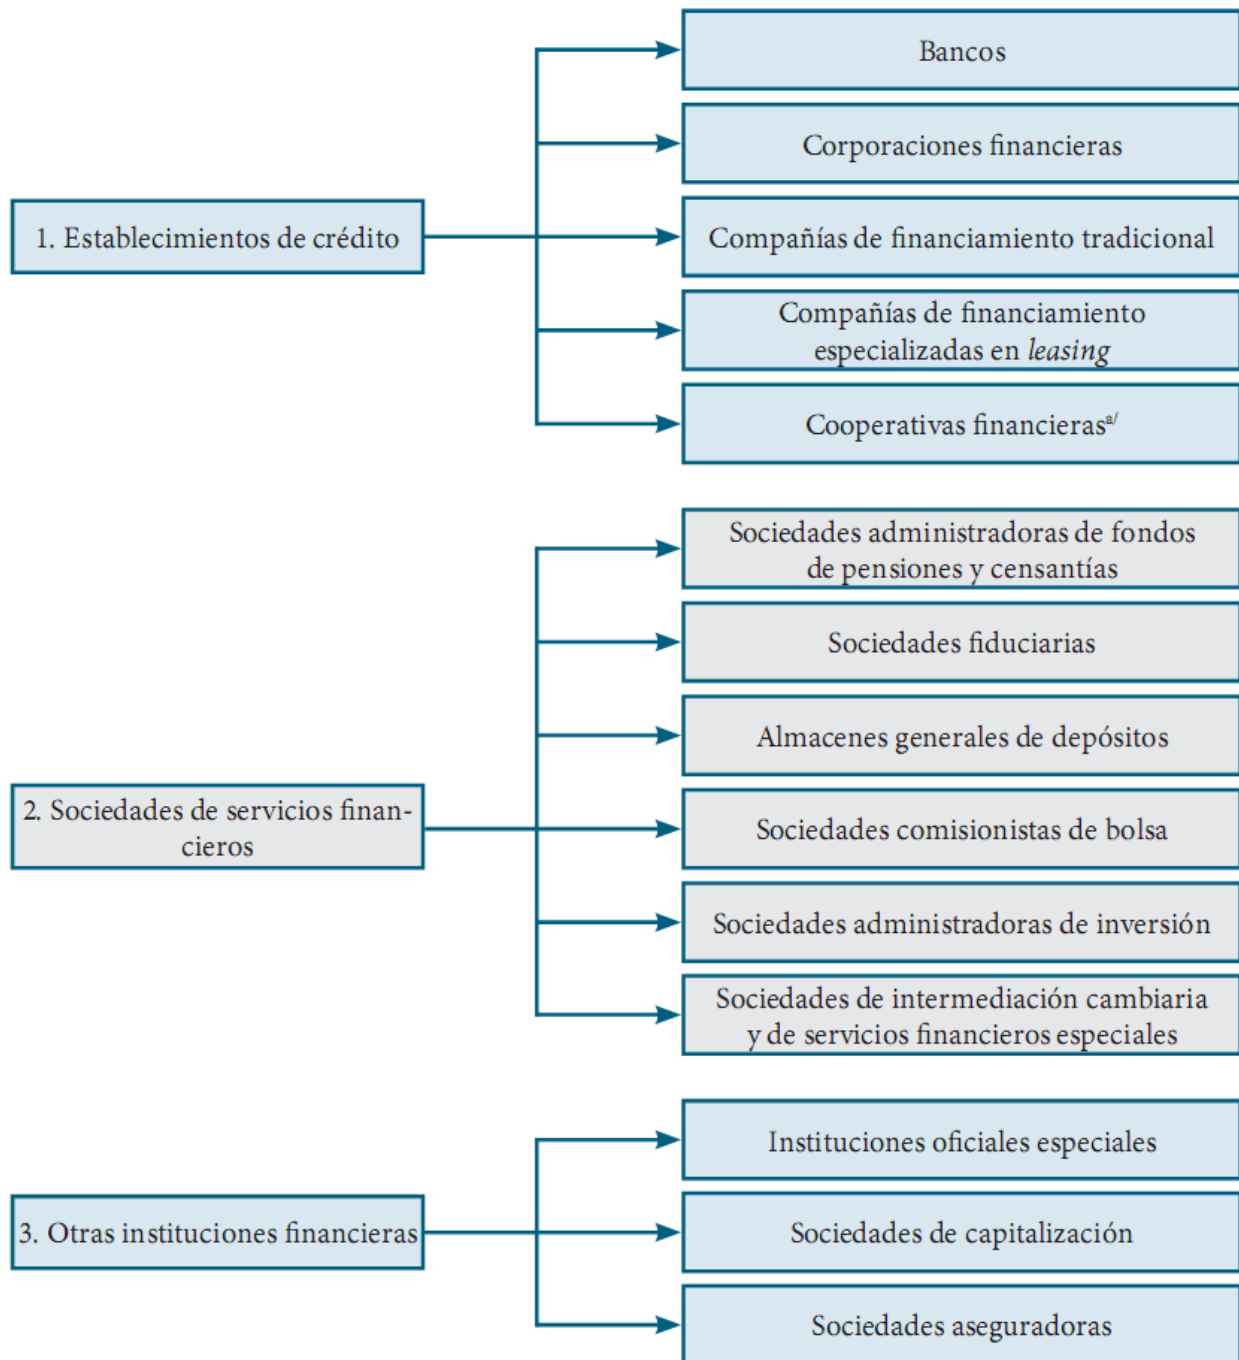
1. Establecimientos de crédito

Bancos

Corporaciones financieras

Compañías de financiamiento tradicional

Compañías de financiamiento especializadas en *leasing*

Cooperativas financieras$^{a/}$

2. Sociedades de servicios financieros

Sociedades administradoras de fondos de pensiones y censantías

Sociedades fiduciarias

Almacenes generales de depósitos

Sociedades comisionistas de bolsa

Sociedades administradoras de inversión

Sociedades de intermediación cambiaria y de servicios financieros especiales

3. Otras instituciones financieras

Instituciones oficiales especiales

Sociedades de capitalización

Sociedades aseguradoras